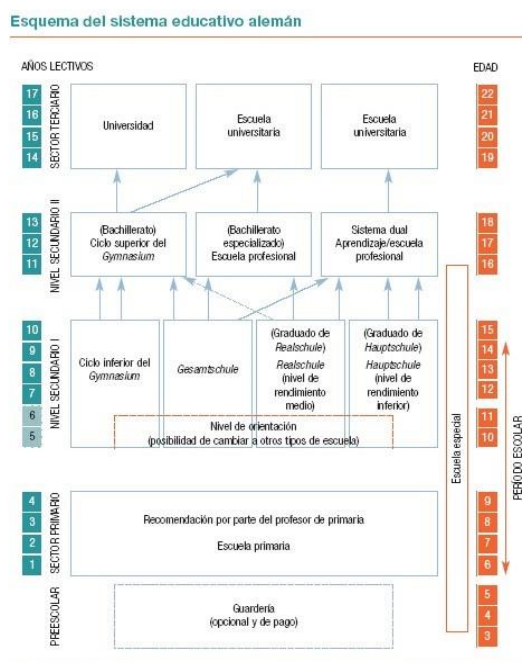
Esquema del sistema educativo alemán

AÑOS LECTIVOS

EDAD

17
16
15
14

SECTOR TERCIARIO

Universidad

Escuela universitaria

Escuela universitaria

22
21
20
19

13
12
11

NIVEL SECUNDARIO II

(Bachillerato) Ciclo superior del Gymnasium

(Bachillerato especializado) Escuela profesional

Sistema dual Aprendizaje/escuela profesional

18
17
16

10
9
8
7
6
5

NIVEL SECUNDARIO I

Ciclo inferior del Gymnasium

Gesamtschule

(Graduado de Realschule) Realschule (nivel de rendimiento medio)

(Graduado de Hauptschule) Hauptschule (nivel de rendimiento inferior)

Nivel de orientación (posibilidad de cambiar a otros tipos de escuela)

15
14
13
12
11
10

Escuela especial

PERÍODO ESCOLAR

4
3
2
1

SECTOR PRIMARIO

Recomendación por parte del profesor de primaria

Escuela primaria

9
8
7
6

PREESCOLAR

Guardería (opcional y de pago)

5
4
3